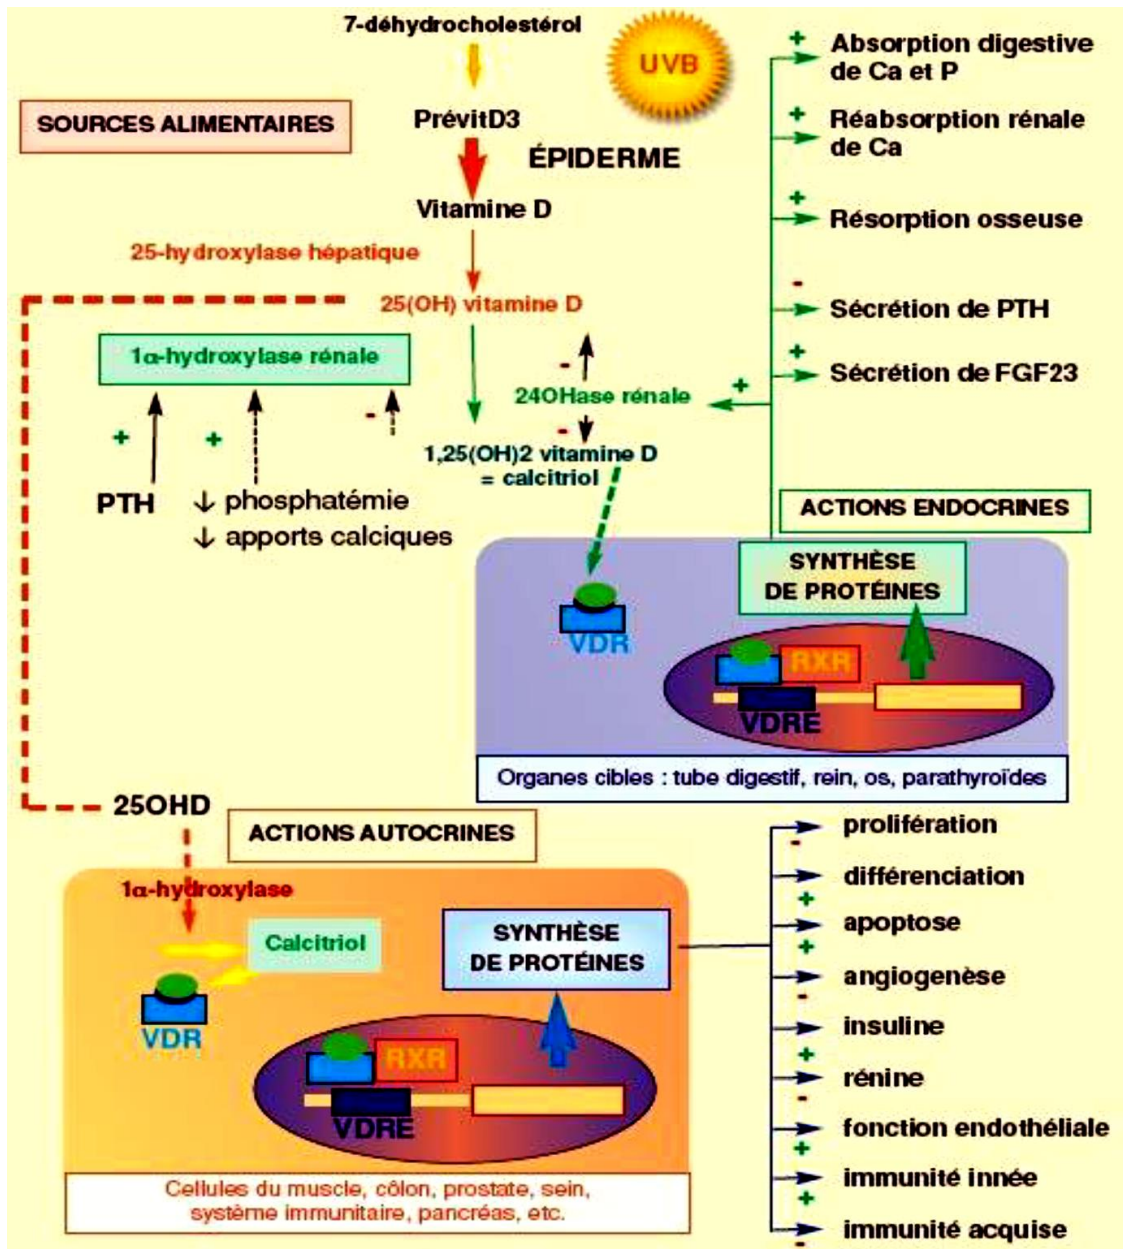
7-déhydrocholestérol

UVB

SOURCES ALIMENTAIRES

PrévitD3

ÉPIDERME

Vitamine D

25-hydroxylase hépatique

25(OH) vitamine D

1α-hydroxylase rénale

+ +

PTH

↓ phosphatémie
↓ apports calciques

-

-

24OHase rénale

-

1,25(OH)2 vitamine D
= calcitriol

+ Absorption digestive de Ca et P

+ Réabsorption rénale de Ca

+ Résorption osseuse

- Sécrétion de PTH

+ Sécrétion de FGF23

+

ACTIONS ENDOCRINES

SYNTHÈSE DE PROTÉINES

VDR

RXR

VDRE

Organes cibles : tube digestif, rein, os, parathyroïdes

25OHD

ACTIONS AUTOCRINES

1α-hydroxylase

Calcitriol

SYNTHÈSE DE PROTÉINES

VDR

RXR

VDRE

Cellules du muscle, côlon, prostate, sein, système immunitaire, pancréas, etc.

- prolifération

+ différenciation

+ apoptose

- angiogenèse

+ insuline

- rénine

+ fonction endothéliale

+ immunité innée

- immunité acquise